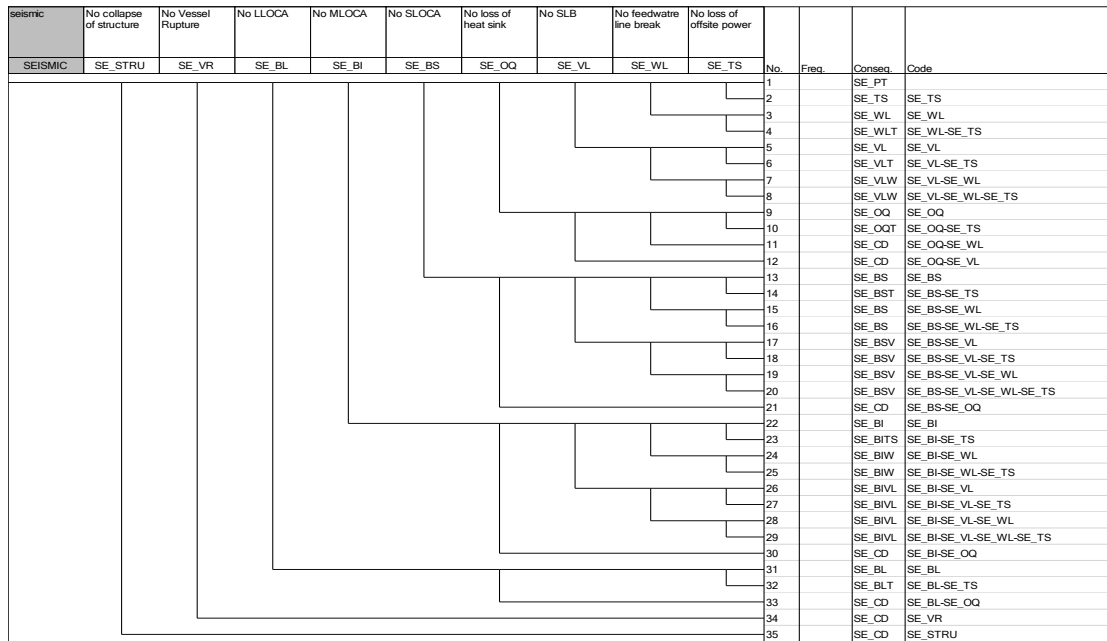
| seismic | No collapse of structure | No Vessel Rupture | No LLOCA | No MLOCA | No SLOCA | No loss of heat sink | No SLB | No feedwatre line break | No loss of offsite power | | | | |
|---|---|---|---|---|---|---|---|---|---|---|---|---|---|
| SEISMIC | SE_STRU | SE_VR | SE_BL | SE_BI | SE_BS | SE_OQ | SE_VL | SE_WL | SE_TS | No. | Freq. | Conseq. | Code |
| | | | | | | | | | | 1 | | SE_PT | |
| | | | | | | | | | | 2 | | SE_TS | SE_TS |
| | | | | | | | | | | 3 | | SE_WL | SE_WL |
| | | | | | | | | | | 4 | | SE_WLT | SE_WL-SE_TS |
| | | | | | | | | | | 5 | | SE_VL | SE_VL |
| | | | | | | | | | | 6 | | SE_VLT | SE_VL-SE_TS |
| | | | | | | | | | | 7 | | SE_VLW | SE_VL-SE_WL |
| | | | | | | | | | | 8 | | SE_VLW | SE_VL-SE_WL-SE_TS |
| | | | | | | | | | | 9 | | SE_OQ | SE_OQ |
| | | | | | | | | | | 10 | | SE_OQT | SE_OQ-SE_TS |
| | | | | | | | | | | 11 | | SE_CD | SE_OQ-SE_WL |
| | | | | | | | | | | 12 | | SE_CD | SE_OQ-SE_VL |
| | | | | | | | | | | 13 | | SE_BS | SE_BS |
| | | | | | | | | | | 14 | | SE_BST | SE_BS-SE_TS |
| | | | | | | | | | | 15 | | SE_BS | SE_BS-SE_WL |
| | | | | | | | | | | 16 | | SE_BS | SE_BS-SE_WL-SE_TS |
| | | | | | | | | | | 17 | | SE_BSV | SE_BS-SE_VL |
| | | | | | | | | | | 18 | | SE_BSV | SE_BS-SE_VL-SE_TS |
| | | | | | | | | | | 19 | | SE_BSV | SE_BS-SE_VL-SE_WL |
| | | | | | | | | | | 20 | | SE_BSV | SE_BS-SE_VL-SE_WL-SE_TS |
| | | | | | | | | | | 21 | | SE_CD | SE_BS-SE_OQ |
| | | | | | | | | | | 22 | | SE_BI | SE_BI |
| | | | | | | | | | | 23 | | SE_BITS | SE_BI-SE_TS |
| | | | | | | | | | | 24 | | SE_BIW | SE_BI-SE_WL |
| | | | | | | | | | | 25 | | SE_BIW | SE_BI-SE_WL-SE_TS |
| | | | | | | | | | | 26 | | SE_BIVL | SE_BI-SE_VL |
| | | | | | | | | | | 27 | | SE_BIVL | SE_BI-SE_VL-SE_TS |
| | | | | | | | | | | 28 | | SE_BIVL | SE_BI-SE_VL-SE_WL |
| | | | | | | | | | | 29 | | SE_BIVL | SE_BI-SE_VL-SE_WL-SE_TS |
| | | | | | | | | | | 30 | | SE_CD | SE_BI-SE_OQ |
| | | | | | | | | | | 31 | | SE_BL | SE_BL |
| | | | | | | | | | | 32 | | SE_BLT | SE_BL-SE_TS |
| | | | | | | | | | | 33 | | SE_CD | SE_BL-SE_OQ |
| | | | | | | | | | | 34 | | SE_CD | SE_VR |
| | | | | | | | | | | 35 | | SE_CD | SE_STRU |